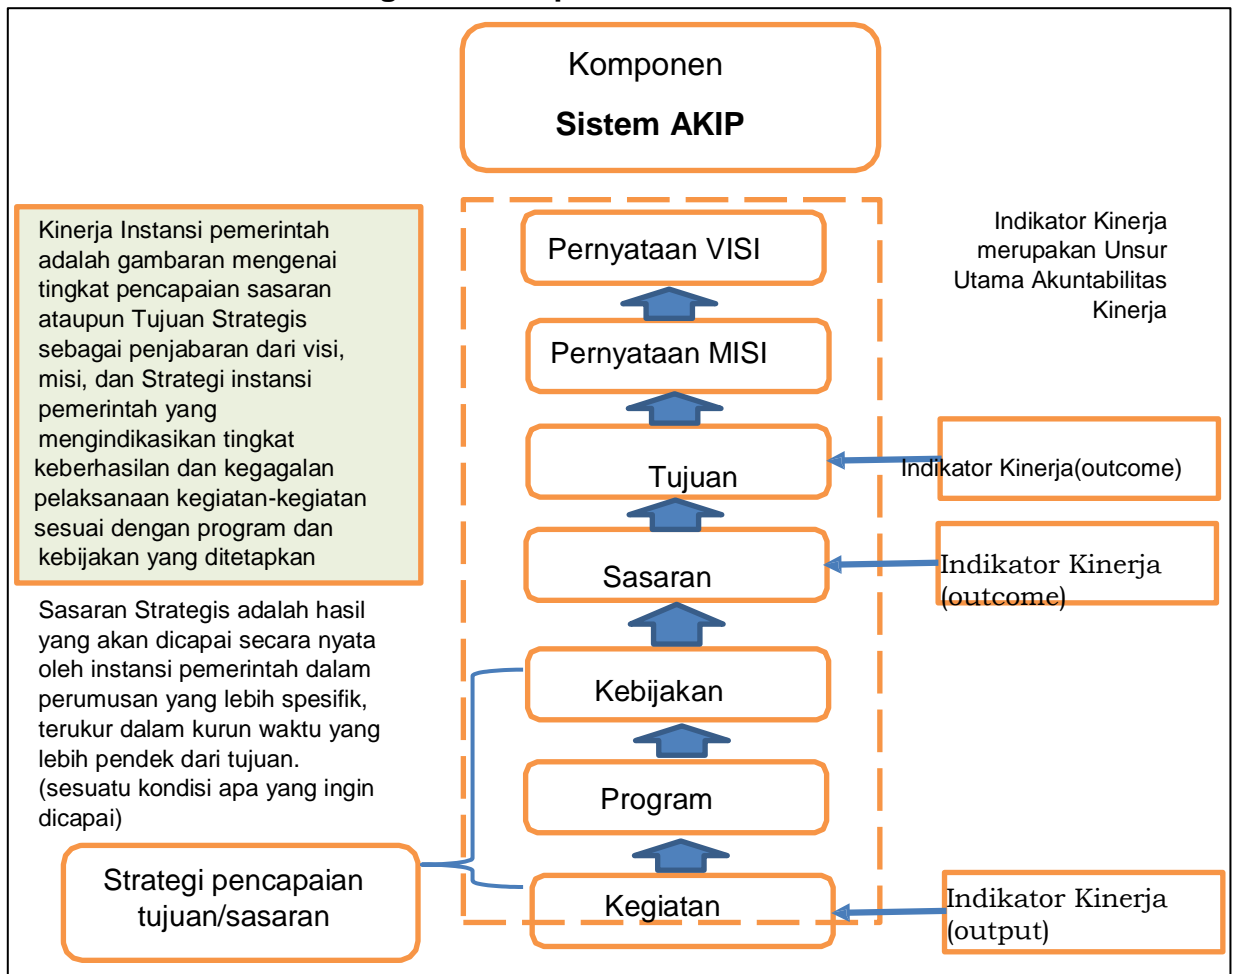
Komponen

Sistem AKIP

Kinerja Instansi pemerintah adalah gambaran mengenai tingkat pencapaian sasaran ataupun Tujuan Strategis sebagai penjabaran dari visi, misi, dan Strategi instansi pemerintah yang mengindikasikan tingkat keberhasilan dan kegagalan pelaksanaan kegiatan-kegiatan sesuai dengan program dan kebijakan yang ditetapkan

Pernyataan VISI

Indikator Kinerja merupakan Unsur Utama Akuntabilitas Kinerja

Pernyataan MISI

Tujuan

Indikator Kinerja(outcome)

Sasaran

Indikator Kinerja (outcome)

Sasaran Strategis adalah hasil yang akan dicapai secara nyata oleh instansi pemerintah dalam perumusan yang lebih spesifik, terukur dalam kurun waktu yang lebih pendek dari tujuan. (sesuatu kondisi apa yang ingin dicapai)

Kebijakan

Program

Strategi pencapaian tujuan/sasaran

Kegiatan

Indikator Kinerja (output)